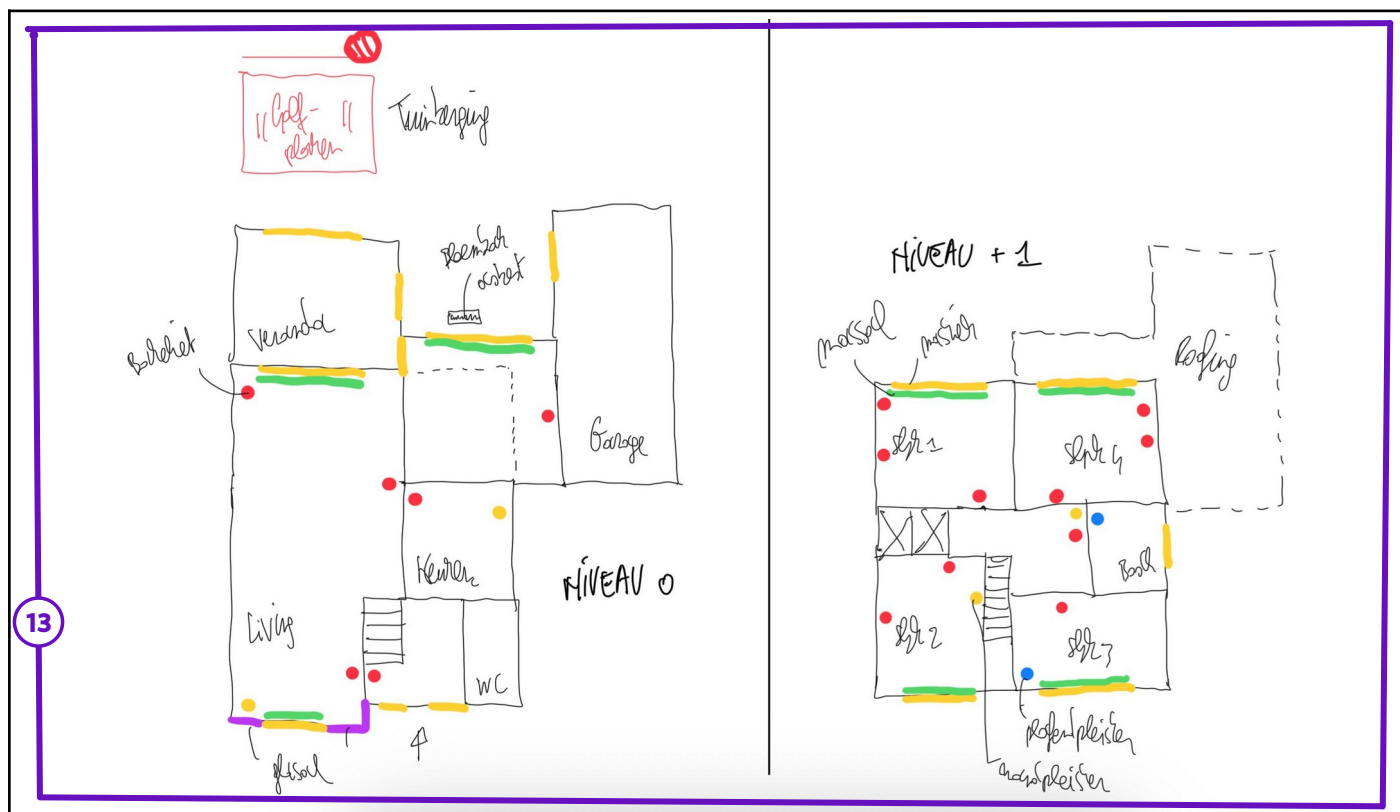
Golf-platen

Tuinberging

Bloembak asbest

Veranda

Behehet

Garage

Keuken

NIVEAU 0

Living

WC

glasval

4

13

NIVEAU + 1

massal

pasten

Berging

Slpk 1

Slpk 4

Bad

Slpk 2

Slpk 3

plafondpleister

wandpleister